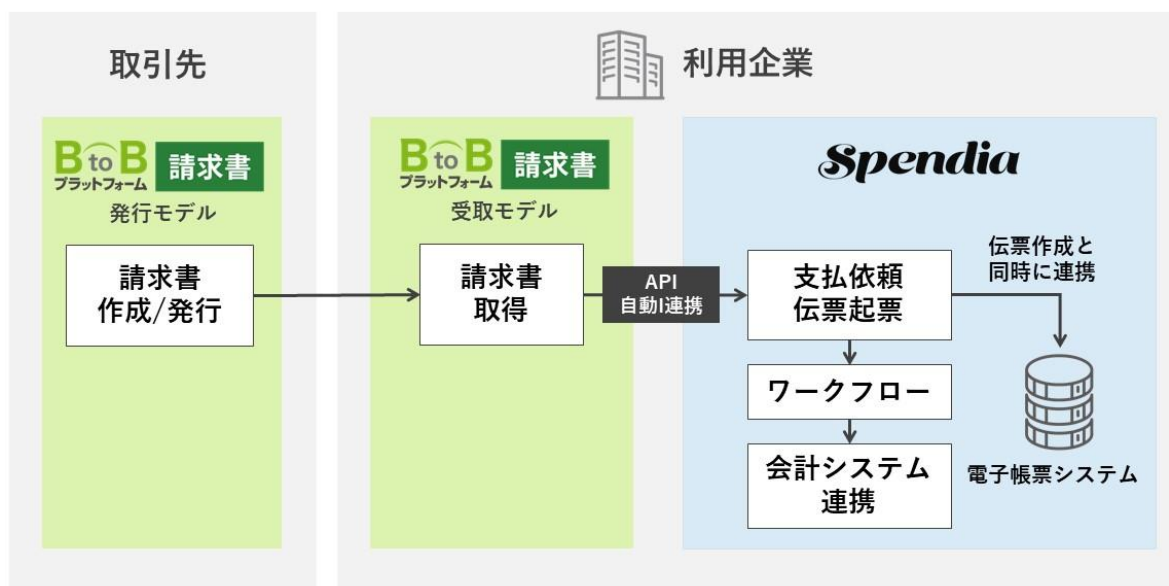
取引先

B to B プラットフォーム 請求書
発行モデル

請求書
作成/発行

利用企業

B to B プラットフォーム 請求書
受取モデル

請求書
取得

API
自動連携

Spendia

支払依頼
伝票起票

伝票作成と
同時に連携

ワークフロー

会計システム
連携

電子帳票システム